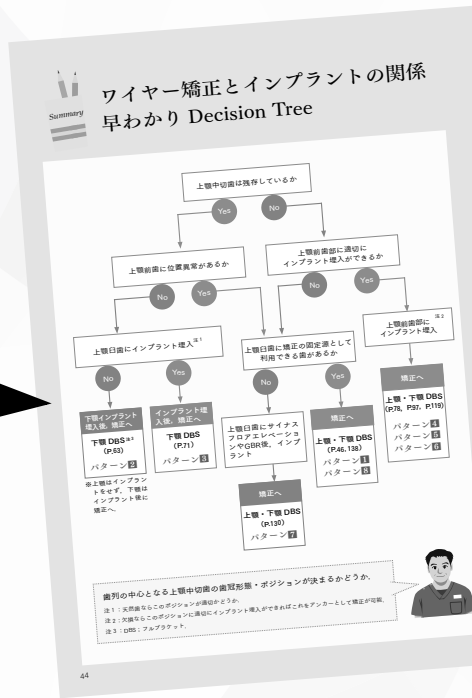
Summary

ワイヤー矯正とインプラントの関係
早わかり Decision Tree

上顎中切歯は残存しているか

Yes

No

上顎前歯に位置異常があるか

上顎前歯部に適切に インプラント埋入ができるか

No

Yes

No

Yes

上顎臼歯にインプラント埋入 注1

上顎臼歯に矯正の固定源として利用できる歯があるか

上顎前歯部に インプラント埋入 注2

No

Yes

No

Yes

下顎インプラント埋入後、矯正へ

下顎 DBS 注3 (P.63)

パターン 2

※上顎はインプラントをせず、下顎はインプラント後に矯正へ。

インプラント埋入後、矯正へ

下顎 DBS (P.71)

パターン 3

上顎臼歯にサイナスフロアエレベーションやGBR後、インプラント

矯正へ

上顎・下顎 DBS (P.46, 138)

パターン 1

パターン 8

矯正へ

上顎・下顎 DBS (P.78, P.97, P.119)

パターン 4

パターン 5

パターン 6

矯正へ

上顎・下顎 DBS (P.130)

パターン 7

歯列の中心となる上顎中切歯の歯冠形態・ポジションが決まるかどうか。

注1：天然歯ならこのポジションが適切かどうか。

注2：欠損ならこのポジションに適切にインプラント埋入ができればこれをアンカーとして矯正が可能。

注3：DBS：フルブラケット。

44